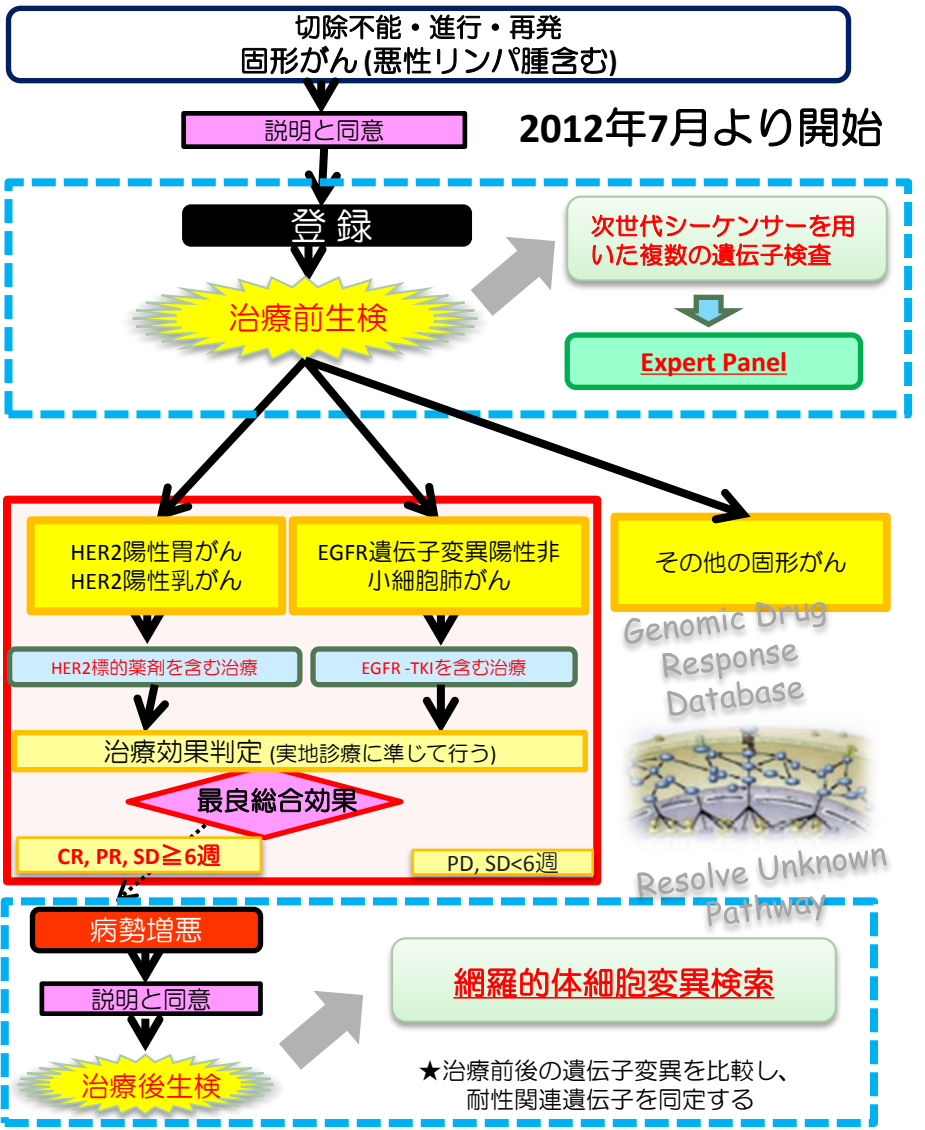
切除不能・進行・再発
固形がん (悪性リンパ腫含む)

説明と同意

2012年7月より開始

登録

治療前生検

次世代シーケンサーを用いた複数の遺伝子検査

Expert Panel

HER2陽性胃がん
HER2陽性乳がん

EGFR遺伝子変異陽性非小細胞肺がん

その他の固形がん

HER2標的薬剤を含む治療

EGFR -TKIを含む治療

Genomic Drug Response Database

治療効果判定 (実地診療に準じて行う)

最良総合効果

CR, PR, SD≧6週

PD, SD<6週

Resolve Unknown Pathway

病勢増悪

説明と同意

治療後生検

網羅的体細胞変異検索

★治療前後の遺伝子変異を比較し、耐性関連遺伝子を同定する